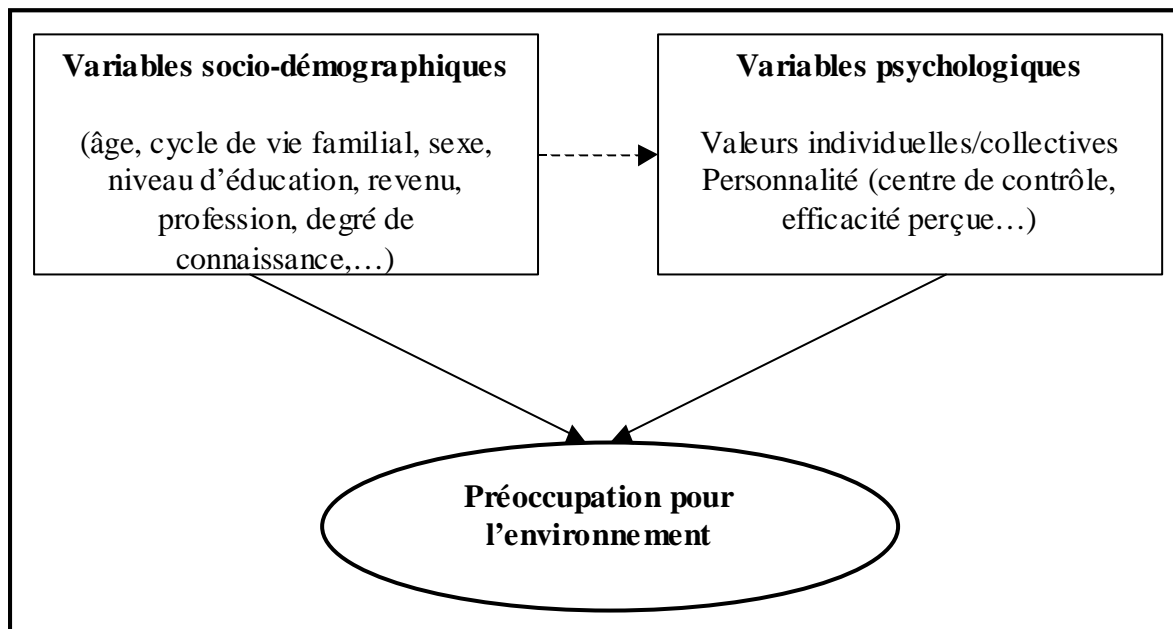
Variables socio-démographiques

(âge, cycle de vie familial, sexe, niveau d'éducation, revenu, profession, degré de connaissance,…)

Variables psychologiques

Valeurs individuelles/collectives
Personnalité (centre de contrôle, efficacité perçue…)

Préoccupation pour l'environnement